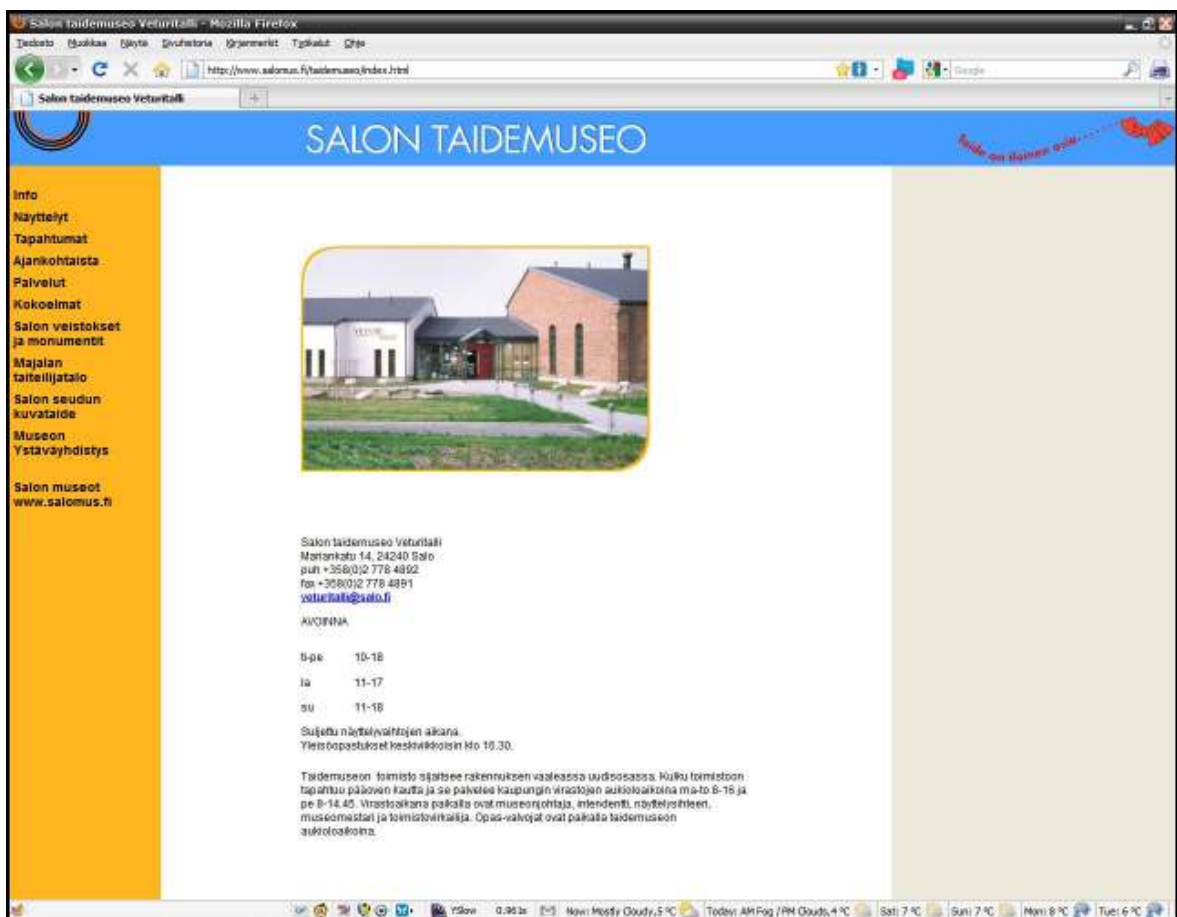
Salon taidemuseo Veturitalli - Mozilla Firefox

Tiedosto Muokkaa Näytä Sivuhistoria Kirjanmerkit Työkalut Ohje

http://www.salomus.fi/taidemuseo/index.html

Google

Salon taidemuseo Veturitalli

SALON TAIDEMUSEO

Taide on ilmainen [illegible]

Info
Näyttelyt
Tapahtumat
Ajankohtaista
Palvelut
Kokoelmat
Salon veistokset ja monumentit
Majalan taiteilijatalo
Salon seudun kuvataide
Museon Ystäväyhdistys

Salon museot www.salomus.fi

Salon taidemuseo Veturitalli
Mariankatu 14, 24240 Salo
puh +358(0)2 778 4892
fax +358(0)2 778 4891
veturitalli@salo.fi

AVOINNA

ti-pe 10-18

la 11-17

su 11-18

Suljettu näyttelyvaihtojen aikana.
Yleisöopastukset keskiviikkoisin klo 18.30.

Taidemuseon toimisto sijaitsee rakennuksen vaaleassa uudisosassa. Kulku toimistoon tapahtuu pääoven kautta ja se palvelee kaupungin virastojen aukioloaikoina ma-to 8-16 ja pe 8-14.45. Virastoaikana paikalla ovat museonjohtaja, intendentti, näyttelysihteeri, museomestari ja toimistovirkailija. Opas-valvojat ovat paikalla taidemuseon aukioloaikoina.

YSlow 0.961s Now: Mostly Cloudy, 5 °C Today: AM Fog / PM Clouds, 4 °C Sat: 7 °C Sun: 7 °C Mon: 8 °C Tue: 6 °C